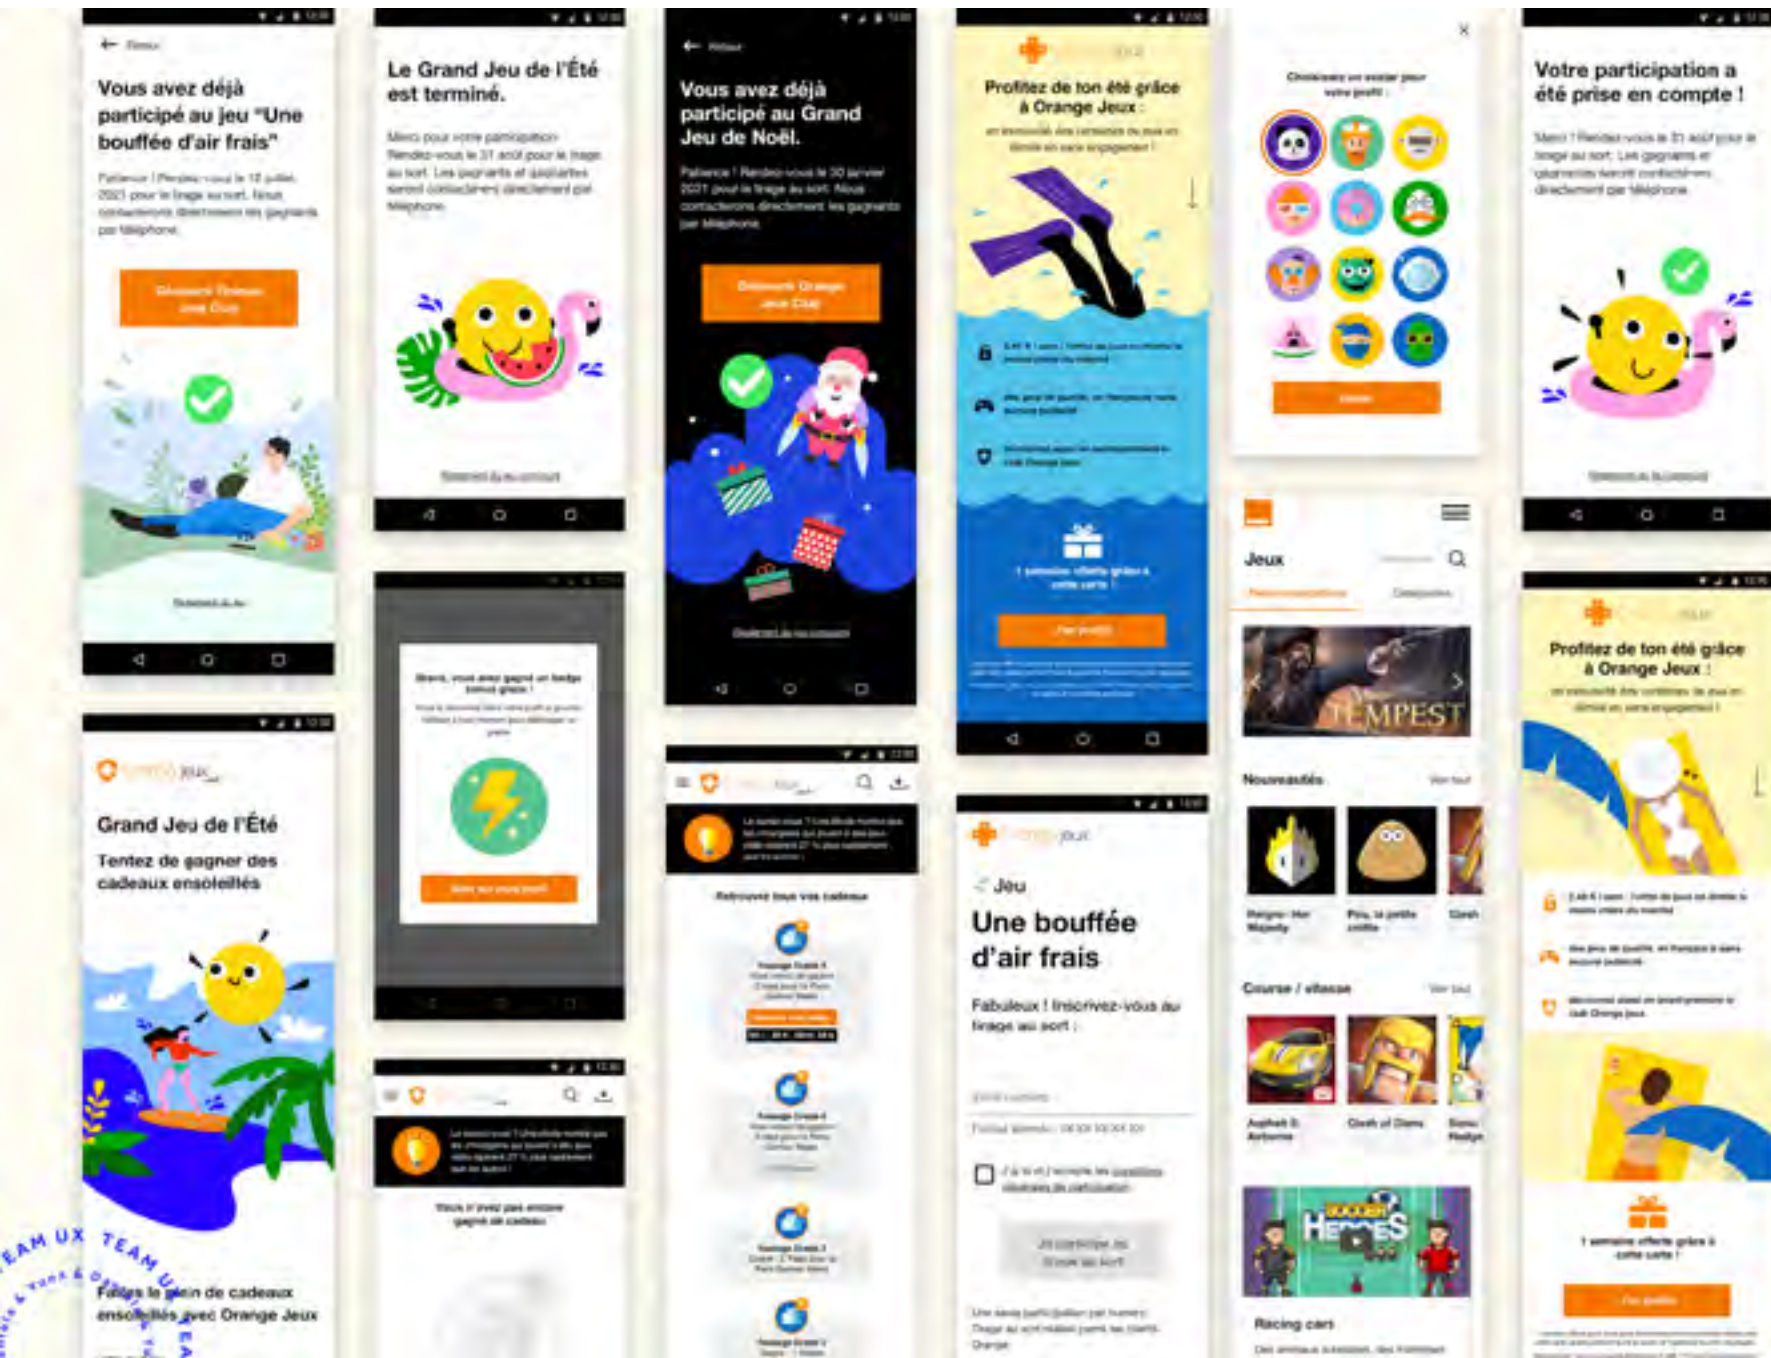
Vous avez déjà participé au jeu "Une bouffée d'air frais"

Patience ! Rendez-vous le 15 juillet 2021 pour le tirage au sort. Nous contacterons directement les gagnants par téléphone.

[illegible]

Le Grand Jeu de l'Été est terminé.

Merci pour votre participation. Rendez-vous le 31 août pour le tirage au sort. Les gagnants et gagnantes seront contacté(e)s directement par téléphone.

Vous avez déjà participé au Grand Jeu de Noël.

Patience ! Rendez-vous le 30 janvier 2021 pour le tirage au sort. Nous contacterons directement les gagnants par téléphone.

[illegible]

Profitez de ton été grâce à Orange Jeux :

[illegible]

Votre participation a été prise en compte !

Merci ! Rendez-vous le 31 août pour le tirage au sort. Les gagnants et gagnantes seront contacté(e)s directement par téléphone.

Grand Jeu de l'Été

Tentez de gagner des cadeaux ensoleillés

Faites le plein de cadeaux ensoleillés avec Orange Jeux

Jeux

TEMPEST

Nouveautés

Course / vitesse

Clash of Clans

Racing cars

Jeu

Une bouffée d'air frais

Fabuleux ! Inscrivez-vous au tirage au sort :

Profitez de ton été grâce à Orange Jeux !

TEAM UX TEAM